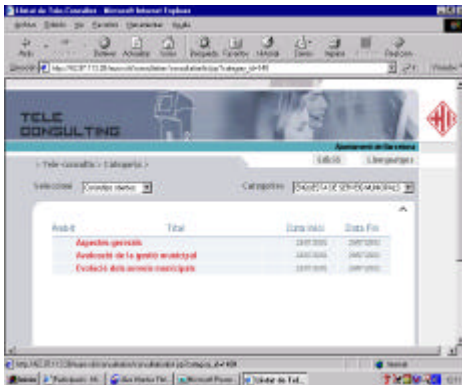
Llistat de Tele Consultes - Microsoft Internet Explorer

Arxiu Edició Ver Favorits Herramientas Ayuda

Atrás Detener Actualizar Inicio Búsqueda Favoritos Historial Correo Imprimir Modificar Discusión

Dirección http://162.37.113.20/tcons/x/consultation/consultationlist.jsp?category_id=149

TELE CONSULTING

Ajuntament de Barcelona

> Tele Consulta > Categoria >

Edició Llista general

Seleccioni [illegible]

Categories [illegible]

| Àmbit | Títol | Data Inici | Data Fin |
|---|---|---|---|
| | Aspectes generals | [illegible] | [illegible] |
| | Avaluació de la gestió municipal | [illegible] | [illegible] |
| | Evolució dels serveis municipals | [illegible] | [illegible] |

http://162.37.113.20/tcons/x/consultation/consultationlist.jsp?category_id=149

Intranet

Inicio Participació - M... Eco Monitor Ple... Microsoft Power... Llistat de Tel...